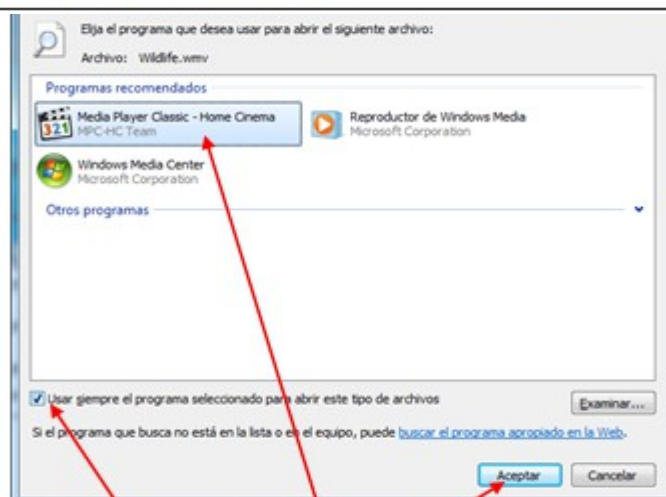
Elija el programa que desea usar para abrir el siguiente archivo:

Archivo: Wildlife.wmv

Programas recomendados

Media Player Classic - Home Cinema
MPC-HC Team

Reproductor de Windows Media
Microsoft Corporation

Windows Media Center
Microsoft Corporation

Otros programas

Usar siempre el programa seleccionado para abrir este tipo de archivos

Examinar...

Si el programa que busca no está en la lista o en el equipo, puede buscar el programa apropiado en la Web.

Aceptar

Cancelar